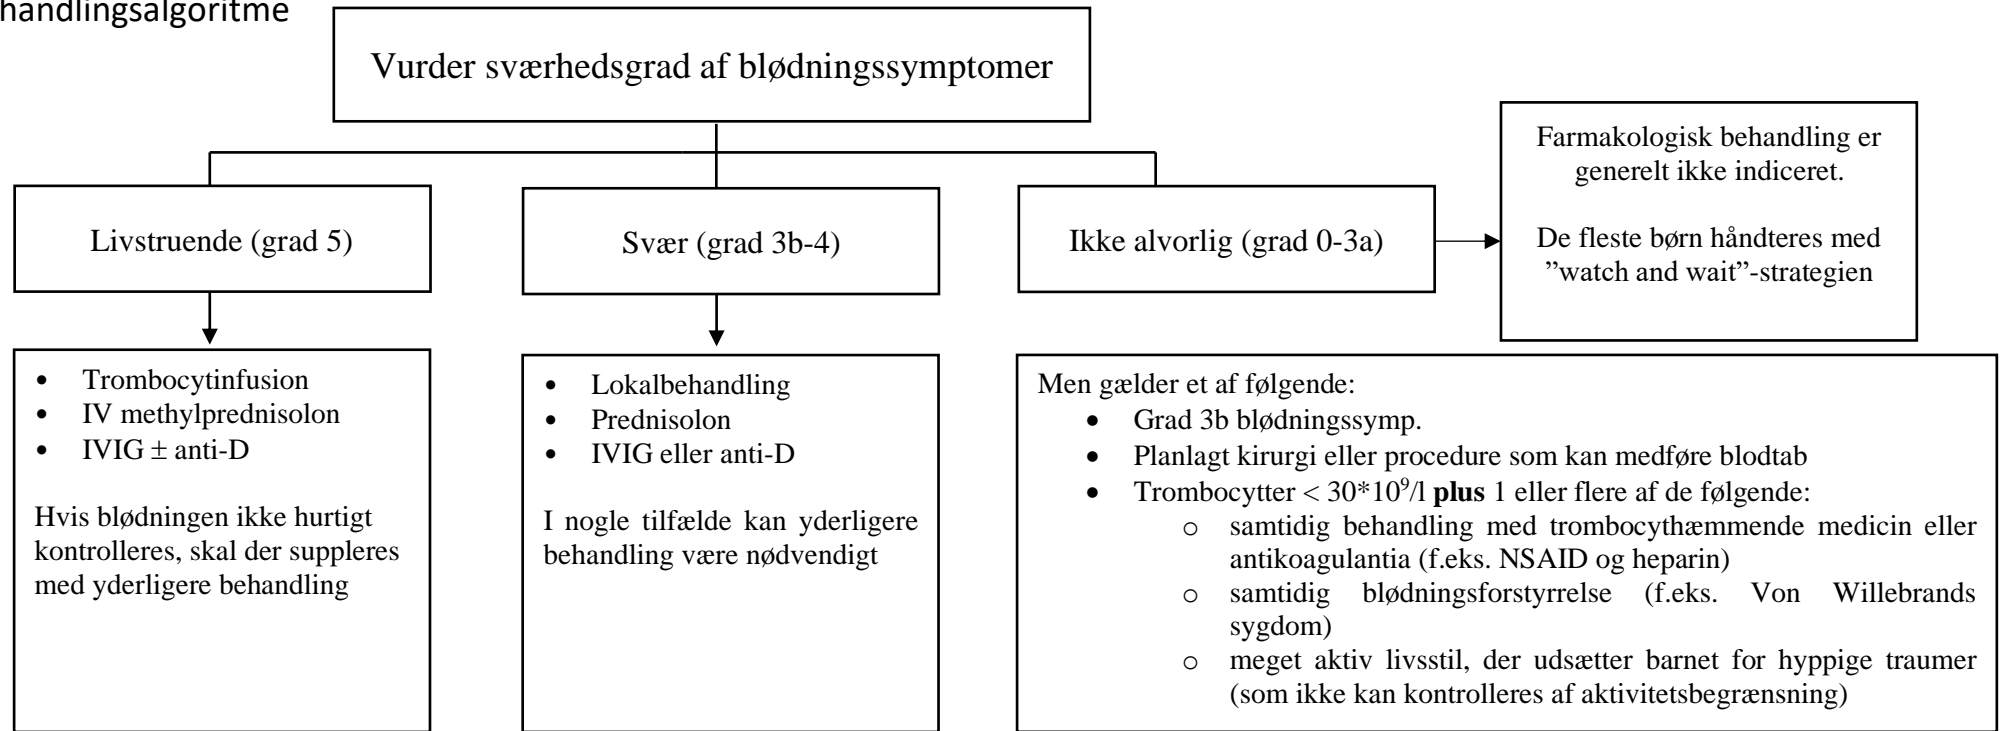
handlingsalgoritme

Vurder sværhedsgrad af blødningssymptomer

Livstruende (grad 5)

Svær (grad 3b-4)

Ikke alvorlig (grad 0-3a)

Farmakologisk behandling er generelt ikke indiceret.

De fleste børn håndteres med ”watch and wait”-strategien

- Trombocytinfusion
- IV methylprednisolon
- IVIG ± anti-D

Hvis blødningen ikke hurtigt kontrolleres, skal der suppleres med yderligere behandling

- Lokalbehandling
- Prednisolon
- IVIG eller anti-D

I nogle tilfælde kan yderligere behandling være nødvendigt

Men gælder et af følgende:
- Grad 3b blødningssymp.
- Planlagt kirurgi eller procedure som kan medføre blodtab
- Trombocytter < $30*10^9$/l **plus** 1 eller flere af de følgende:
  - samtidig behandling med trombocythæmmende medicin eller antikoagulantia (f.eks. NSAID og heparin)
  - samtidig blødningsforstyrrelse (f.eks. Von Willebrands sygdom)
  - meget aktiv livsstil, der udsætter barnet for hyppige traumer (som ikke kan kontrolleres af aktivitetsbegrænsning)